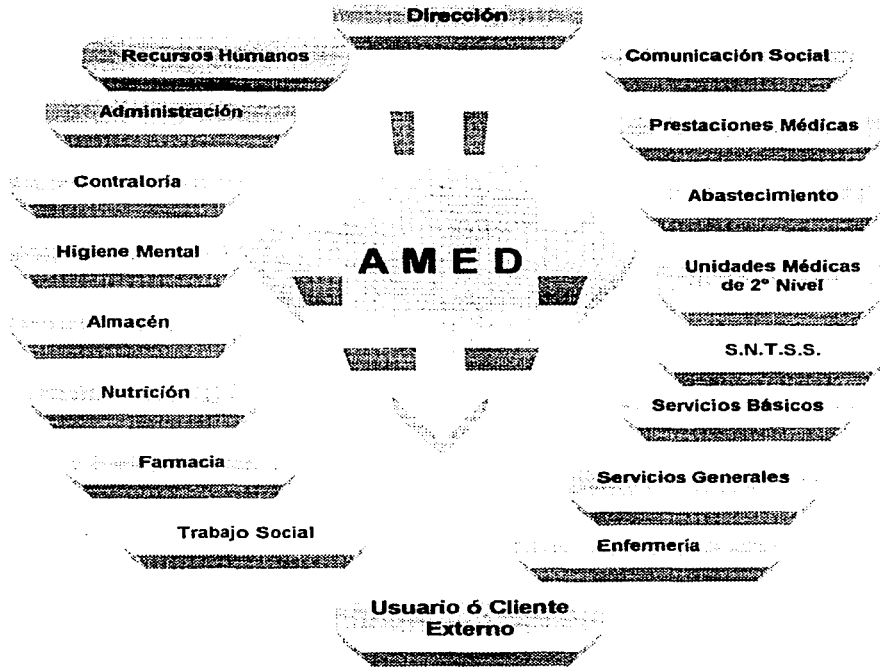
Dirección

Recursos Humanos

Comunicación Social

Administración

Prestaciones Médicas

Contraloría

Abastecimiento

Higiene Mental

A M E D

Unidades Médicas de 2° Nivel

Almacén

S.N.T.S.S.

Nutrición

Servicios Básicos

Farmacia

Servicios Generales

Trabajo Social

Enfermería

Usuario ó Cliente Externo